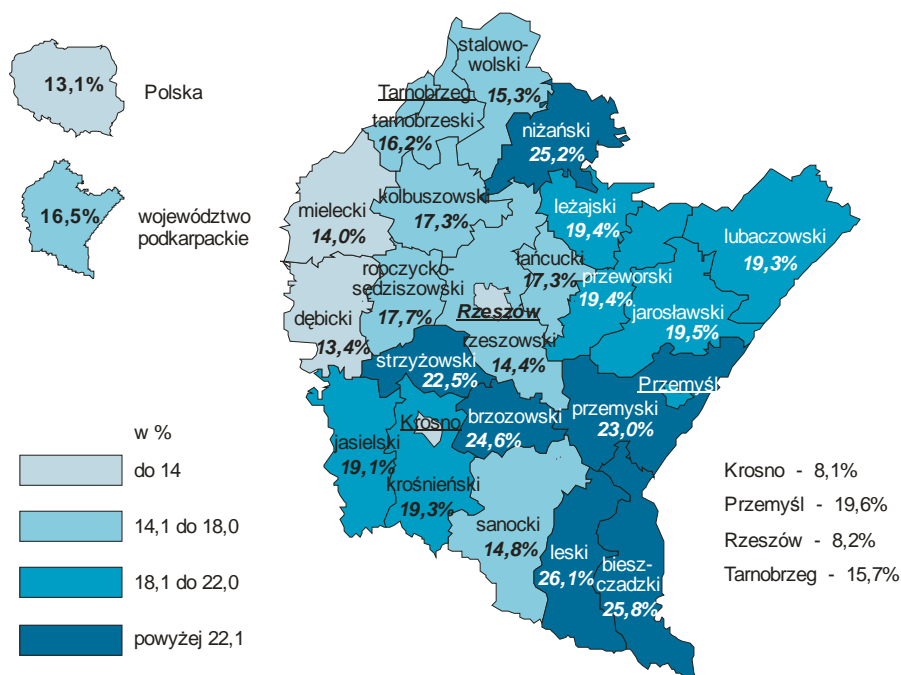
13,1%
Polska

16,5%
województwo podkarpackie

stalowowolski
15,3%
Tarnobrzeg
tarnobrzeski
16,2%
niżański
25,2%
mielecki
14,0%
kolbuszowski
17,3%
leżajski
19,4%
lubaczowski
19,3%
łańcucki
17,3%
ropczycko-sędziszowski
17,7%
przeworski
19,4%
jarosławski
19,5%
dębicki
13,4%
Rzeszów
rzeszowski
14,4%
strzyżowski
22,5%
Przemyśl
Krosno
brzozowski
24,6%
przemyski
23,0%
jasielski
19,1%
krośnieński
19,3%
sanocki
14,8%
leski
26,1%
bieszczadzki
25,8%

w %
do 14
14,1 do 18,0
18,1 do 22,0
powyżej 22,1

Krosno - 8,1%
Przemyśl - 19,6%
Rzeszów - 8,2%
Tarnobrzeg - 15,7%